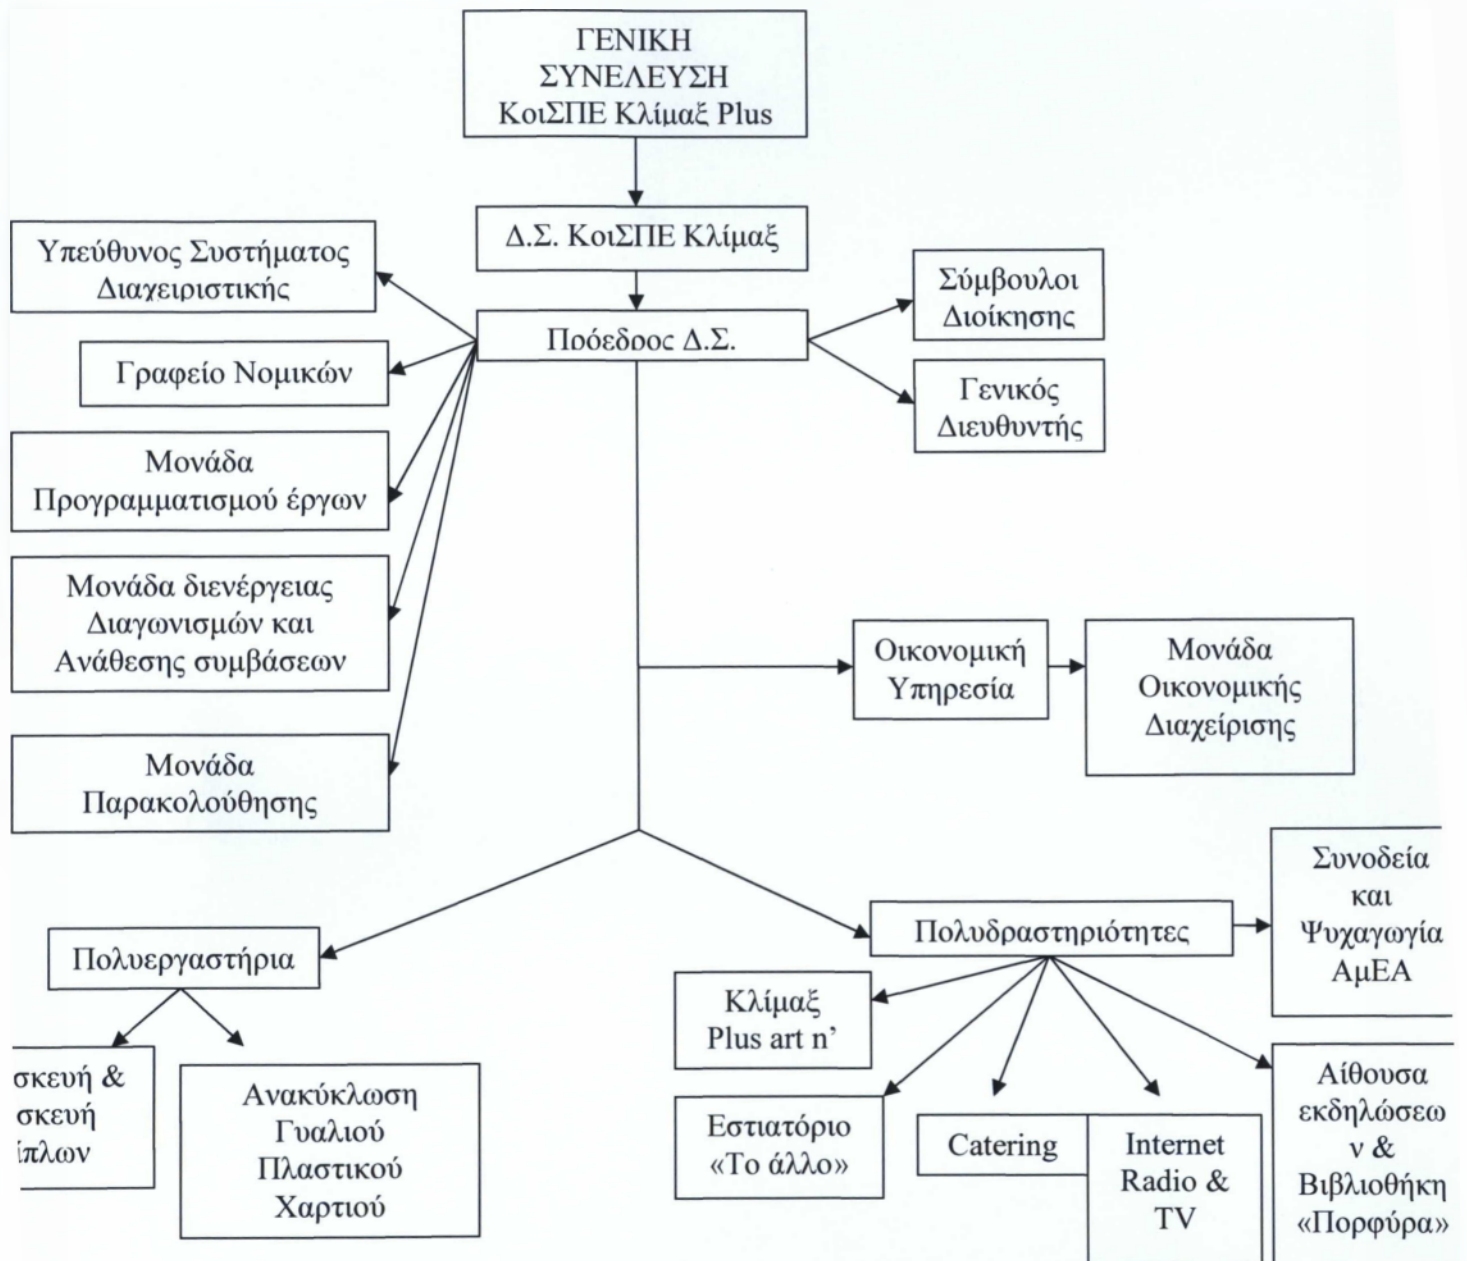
ΓΕΝΙΚΗ ΣΥΝΕΛΕΥΣΗ ΚοιΣΠΕ Κλίμαξ Plus

Δ.Σ. ΚοιΣΠΕ Κλίμαξ

Υπεύθυνος Συστήματος Διαχειριστικής

Πρόεδρος Δ.Σ.

Σύμβουλοι Διοίκησης

Γραφείο Νομικών

Γενικός Διευθυντής

Μονάδα Προγραμματισμού έργων

Μονάδα διενέργειας Διαγωνισμών και Ανάθεσης συμβάσεων

Οικονομική Υπηρεσία

Μονάδα Οικονομικής Διαχείρισης

Μονάδα Παρακολούθησης

Συνοδεία και Ψυχαγωγία ΑμΕΑ

Πολυεργαστήρια

Πολυδραστηριότητες

Κλίμαξ Plus art n'

σκευή & σκευή ίπλων

Ανακύκλωση Γυαλιού Πλαστικού Χαρτιού

Εστιατόριο «Το άλλο»

Catering

Internet Radio & TV

Αίθουσα εκδηλώσεων & Βιβλιοθήκη «Πορφύρα»